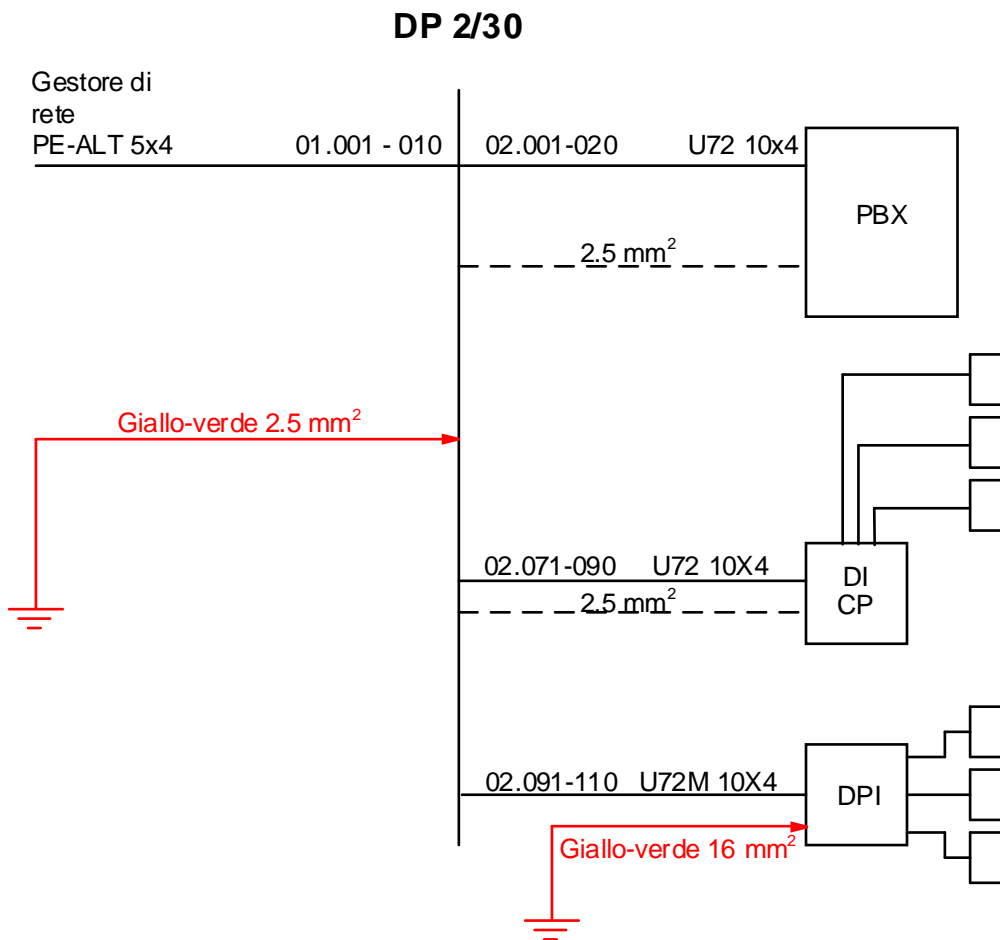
DP 2/30

Gestore di rete
PE-ALT 5x4

01.001 - 010

02.001-020

U72 10x4

PBX

2.5 $mm^2$

Giallo-verde 2.5 $mm^2$

02.071-090 U72 10X4

DI CP

2.5 $mm^2$

02.091-110 U72M 10X4

DPI

Giallo-verde 16 $mm^2$